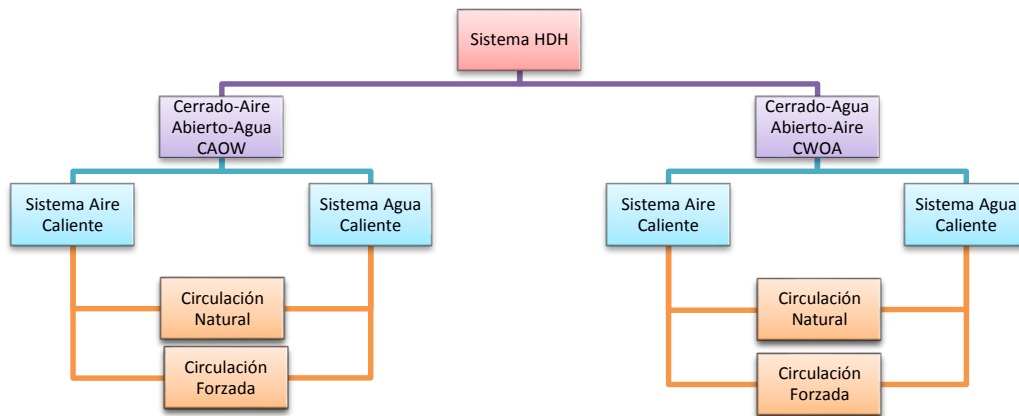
Sistema HDH

Cerrado-Aire
Abierto-Agua
CAOW

Sistema Aire
Caliente

Sistema Agua
Caliente

Circulación
Natural

Circulación
Forzada

Cerrado-Agua
Abierto-Aire
CWOA

Sistema Aire
Caliente

Sistema Agua
Caliente

Circulación
Natural

Circulación
Forzada